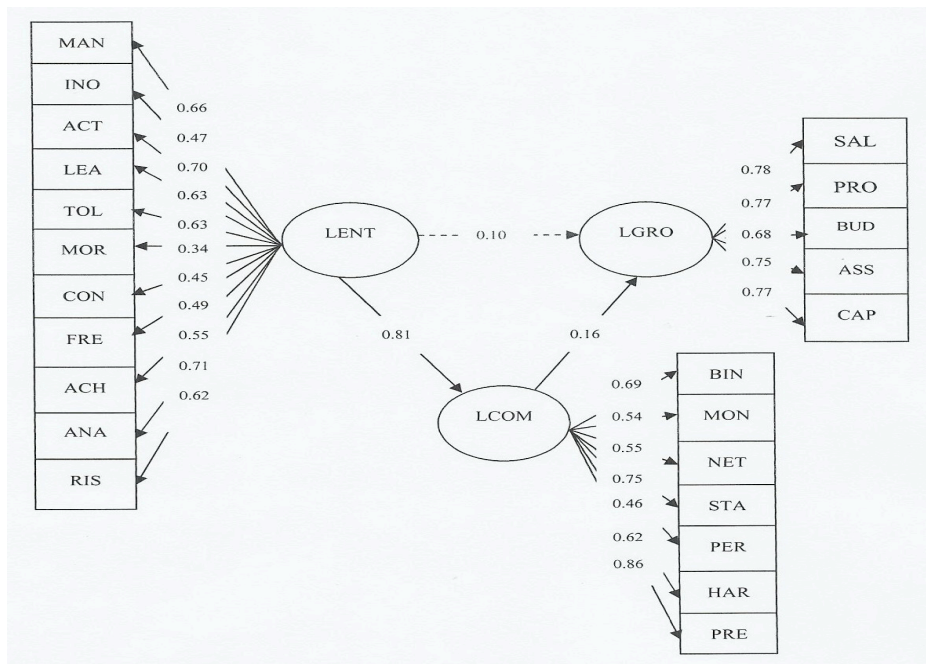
MAN
INO
ACT
LEA
TOL
MOR
CON
FRE
ACH
ANA
RIS

0.66
0.47
0.70
0.63
0.63
0.34
0.45
0.49
0.55
0.71
0.62

LENT
0.10
LGRO
0.81
0.16
LCOM

0.78
0.77
0.68
0.75
0.77

SAL
PRO
BUD
ASS
CAP

0.69
0.54
0.55
0.75
0.46
0.62
0.86

BIN
MON
NET
STA
PER
HAR
PRE